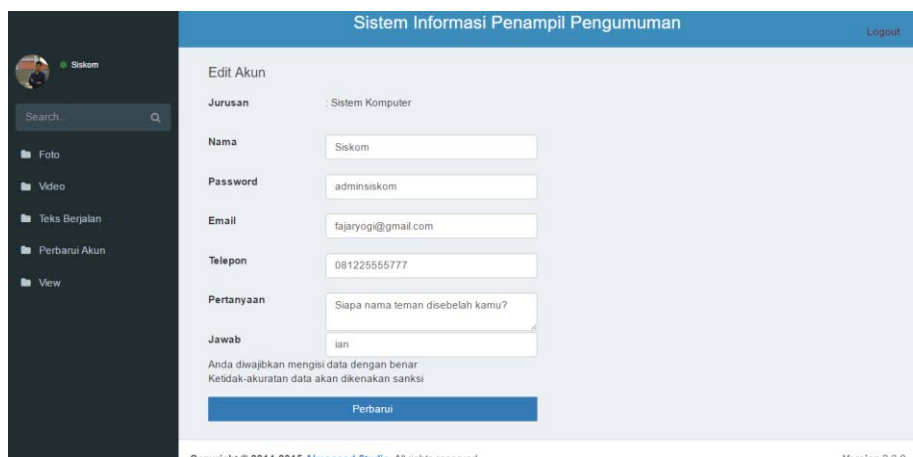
Sistem Informasi Penampil Pengumuman

Logout

Siskom

Search...

Foto

Video

Teks Berjalan

Perbarui Akun

View

Edit Akun

Jurusan : Sistem Komputer

Nama
Siskom

Password
adminsiskom

Email
fajaryogi@gmail.com

Telepon
081225555777

Pertanyaan
Siapa nama teman disebelah kamu?

Jawab
ian

Anda diwajibkan mengisi data dengan benar
Ketidak-akuratan data akan dikenakan sanksi

Perbarui

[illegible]